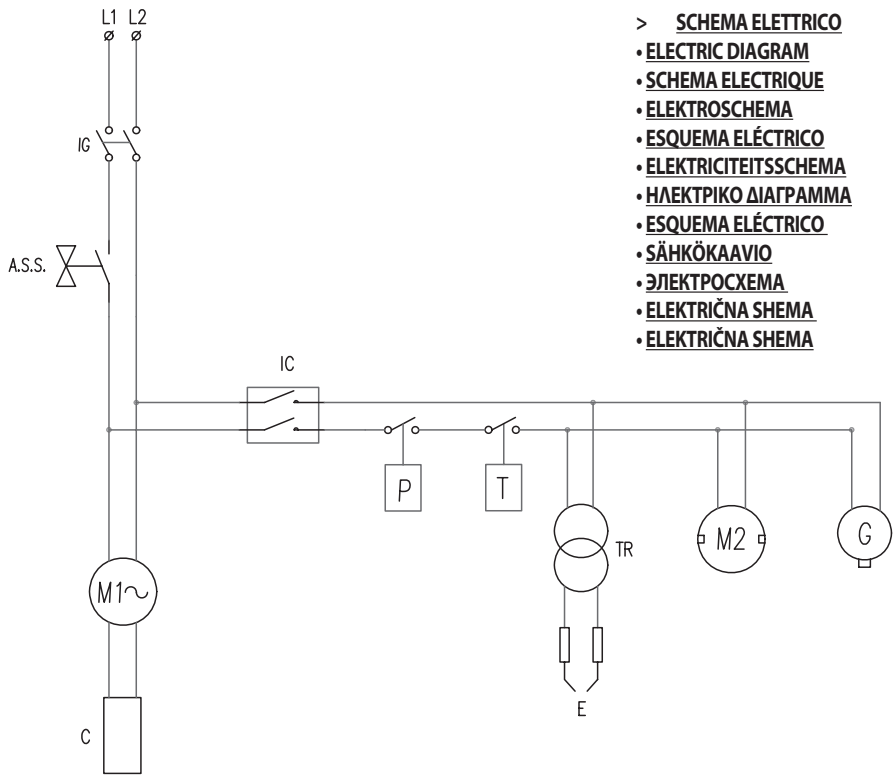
L1 L2

IG

A.S.S.

> SCHEMA ELETTRICO
• ELECTRIC DIAGRAM
• SCHEMA ELECTRIQUE
• ELEKTROSCHEMA
• ESQUEMA ELÉCTRICO
• ELEKTRICITEITSSCHEMA
• ΗΛΕΚΤΡΙΚΟ ΔΙΑΓΡΑΜΜΑ
• ESQUEMA ELÉCTRICO
• SÄHKÖKAAVIO
• ЭЛЕКТРОСХЕМА
• ELEKTRIČNA SHEMA
• ELEKTRIČNA SHEMA

IC

P

T

TR

M2

G

M1~

E

C